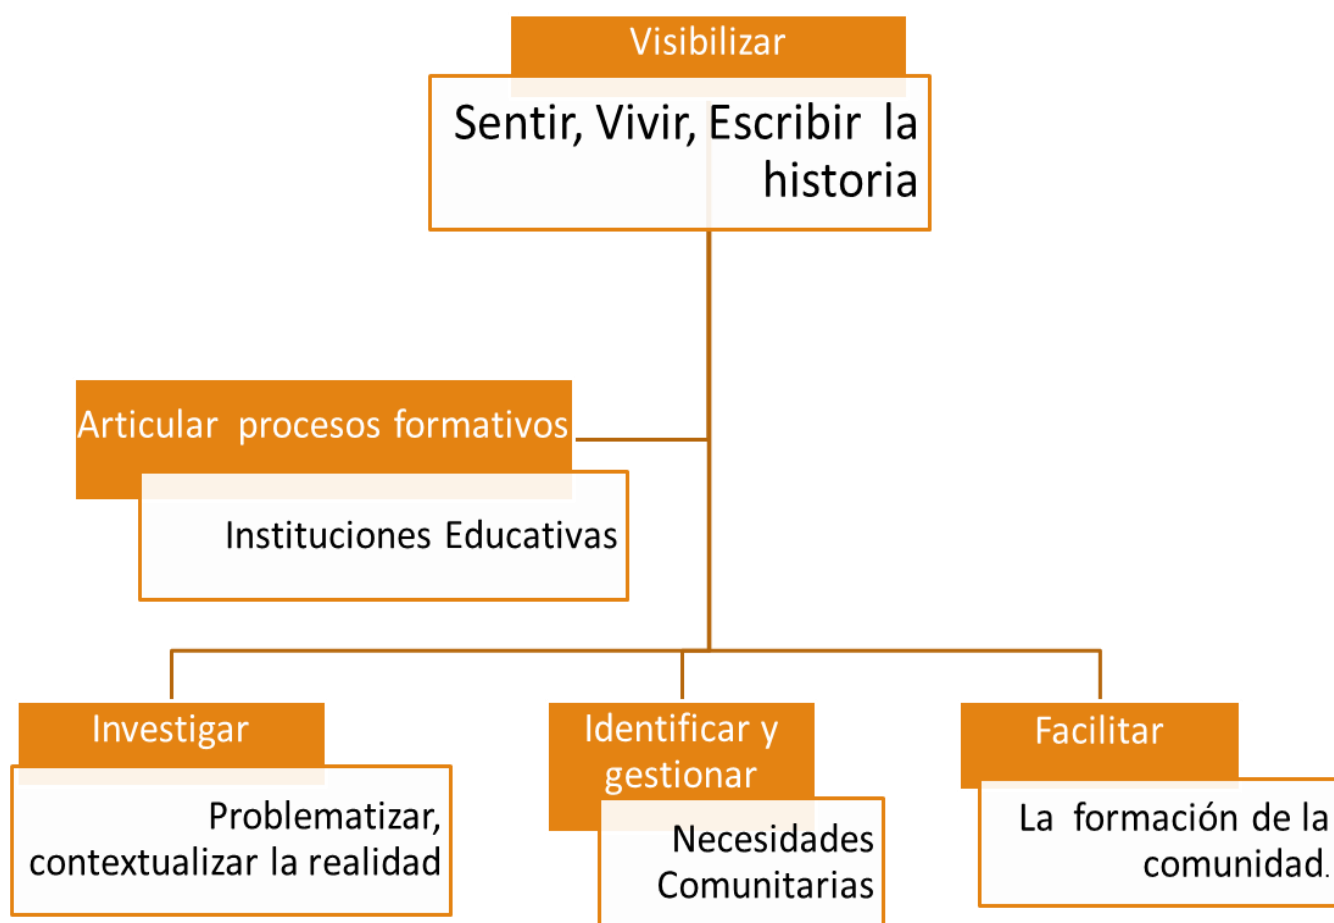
Visibilizar

Sentir, Vivir, Escribir la historia

Articular procesos formativos

Instituciones Educativas

Investigar

Problematizar, contextualizar la realidad

Identificar y gestionar

Necesidades Comunitarias

Facilitar

La formación de la comunidad.